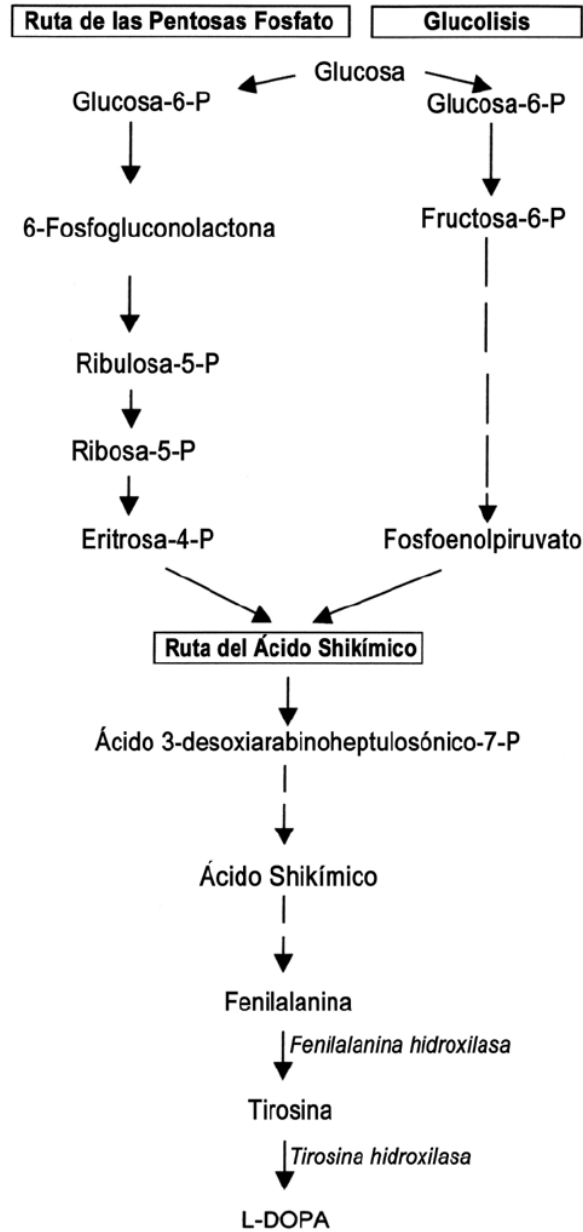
Ruta de las Pentosas Fosfato

Glucolisis

Glucosa

Glucosa-6-P

Glucosa-6-P

6-Fosfogluconolactona

Fructosa-6-P

Ribulosa-5-P

Ribosa-5-P

Eritrosa-4-P

Fosfoenolpiruvato

Ruta del Ácido Shikímico

Ácido 3-desoxiarabinoheptulosónico-7-P

Ácido Shikímico

Fenilalanina

Fenilalanina hidroxilasa

Tirosina

Tirosina hidroxilasa

L-DOPA